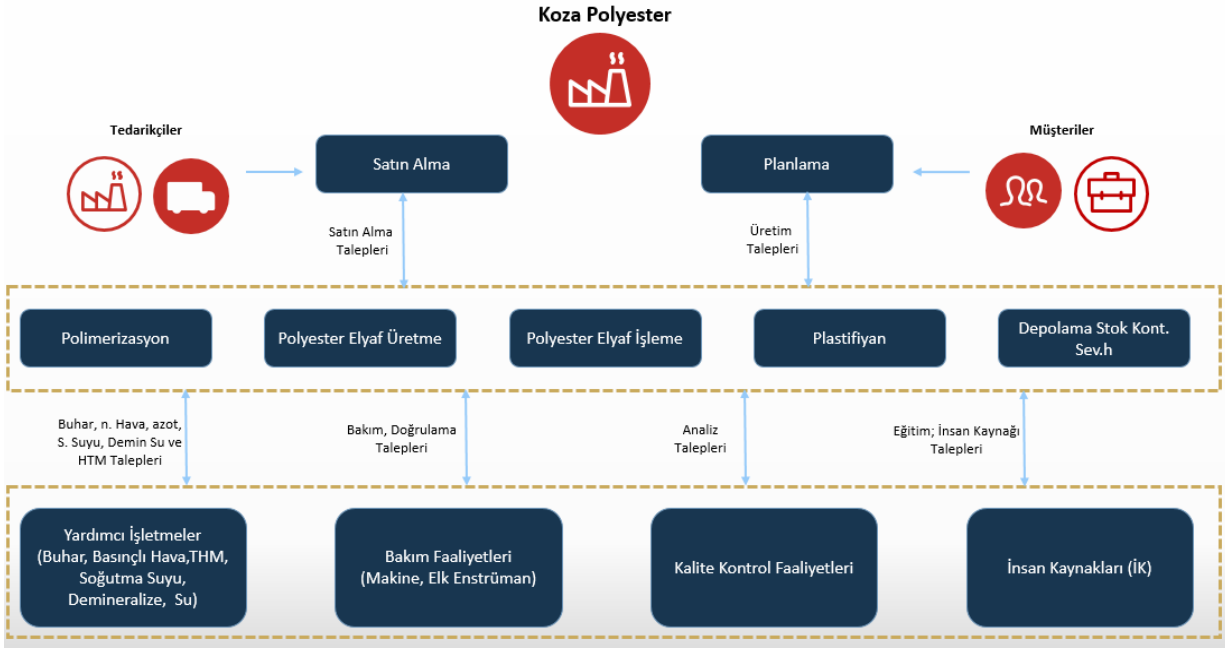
Koza Polyester

Tedarikçiler

Satın Alma

Planlama

Müşteriler

Satın Alma Talepleri

Üretim Talepleri

Polimerizasyon

Polyester Elyaf Üretme

Polyester Elyaf İşleme

Plastifiyan

Depolama Stok Kont. Sev.h

Buhar, n. Hava, azot, S. Suyu, Demin Su ve HTM Talepleri

Bakım, Doğrulama Talepleri

Analiz Talepleri

Eğitim; İnsan Kaynağı Talepleri

Yardımcı İşletmeler (Buhar, Basınçlı Hava,THM, Soğutma Suyu, Demineralize, Su)

Bakım Faaliyetleri (Makine, Elk Enstrüman)

Kalite Kontrol Faaliyetleri

İnsan Kaynakları (İK)